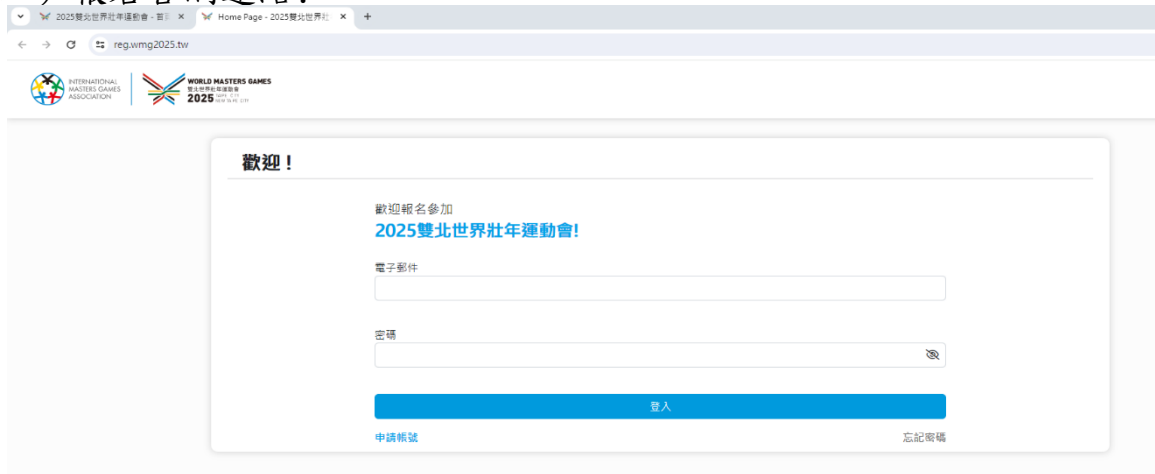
2025雙北世界壯年運動會 - 首頁 ×
Home Page - 2025雙北世界壯 ×
+
reg.wmg2025.tw

INTERNATIONAL MASTERS GAMES ASSOCIATION
WORLD MASTERS GAMES 雙北世界壯年運動會 2025

歡迎！

歡迎報名參加
2025雙北世界壯年運動會!

電子郵件

密碼

登入

申請帳號
忘記密碼